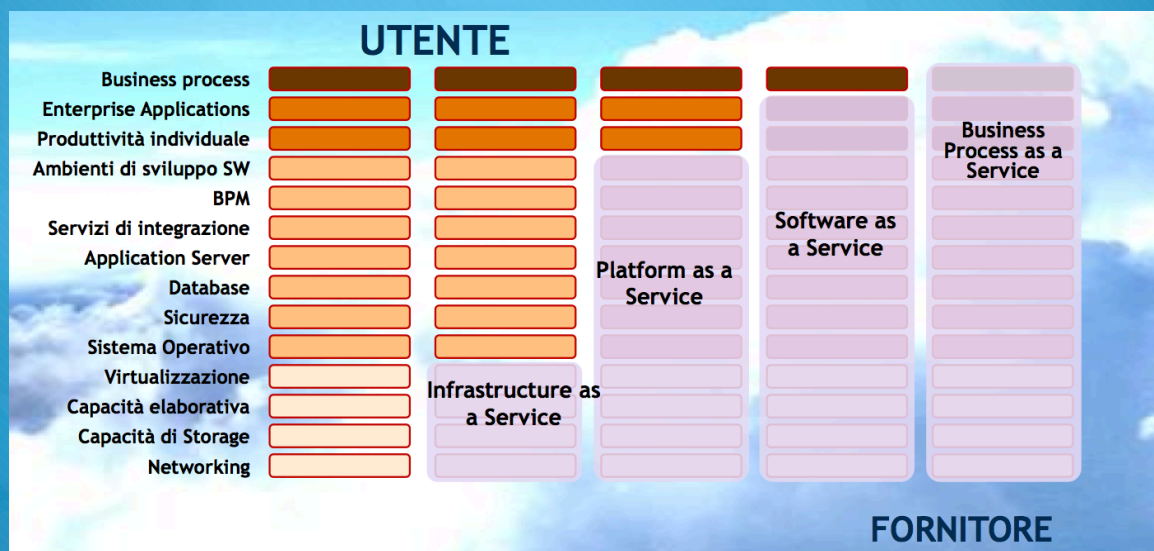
UTENTE

Business process
Enterprise Applications
Produttività individuale
Ambienti di sviluppo SW
BPM
Servizi di integrazione
Application Server
Database
Sicurezza
Sistema Operativo
Virtualizzazione
Capacità elaborativa
Capacità di Storage
Networking

Infrastructure as a Service

Platform as a Service

Software as a Service

Business Process as a Service

FORNITORE